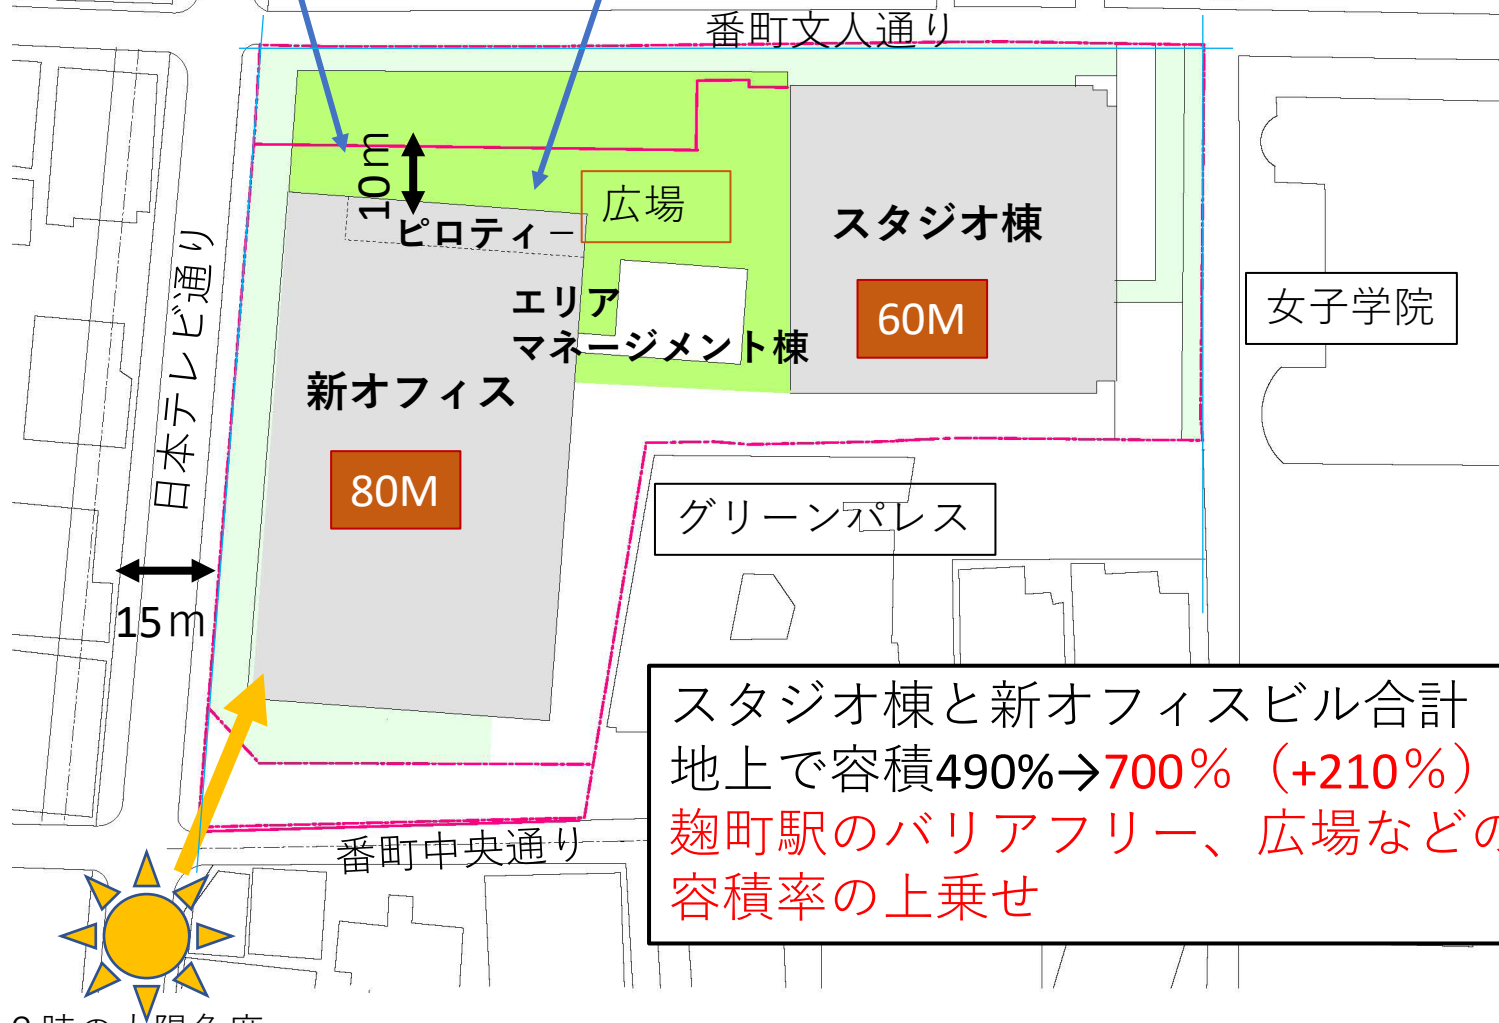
番町文人通り

10m

ピロティー

広場

スタジオ棟

60M

女子学院

エリア
マネージメント棟

新オフィス

80M

日本テレビ通り

グリーンパレス

15m

スタジオ棟と新オフィスビル合計
地上で容積490%→700%（+210%）
麹町駅のバリアフリー、広場などの
容積率の上乗せ

番町中央通り

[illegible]